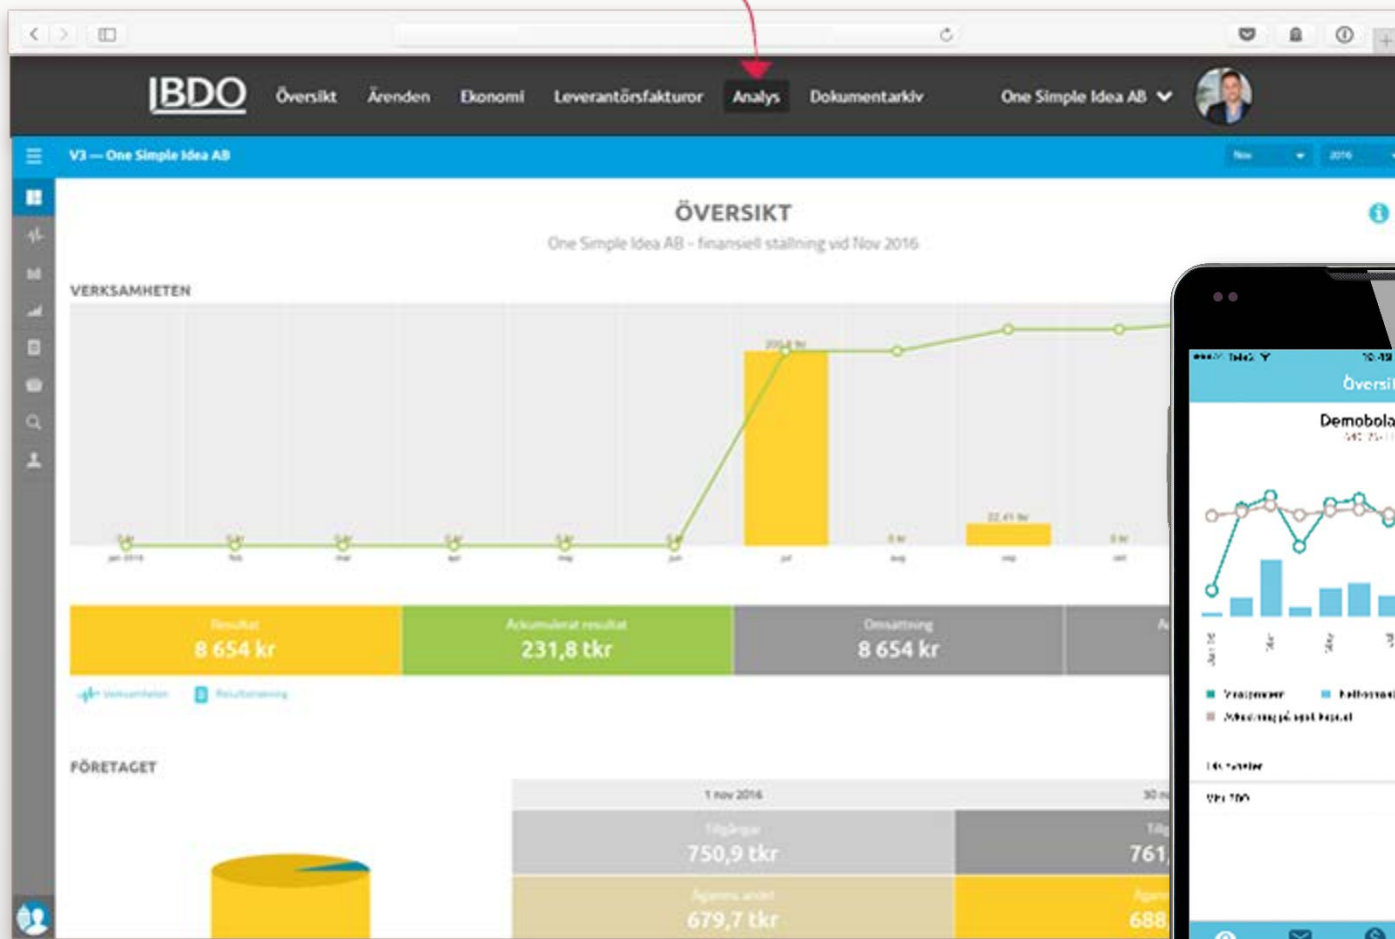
IBDO Översikt Ärenden Ekonomi Leverantörsfakturor Analys Dokumentarkiv One Simple Idea AB

V3 — One Simple Idea AB

ÖVERSIKT

One Simple Idea AB – finansiell ställning vid Nov 2016

VERKSAMHETEN

Resultat
8 654 kr

Ackumulerat resultat
231,8 tkr

Omsättning
8 654 kr

FÖRETAGET

1 nov 2016

Tillgångar
750,9 tkr

Ägarens andel
679,7 tkr

761,

688

Översi

Demobola